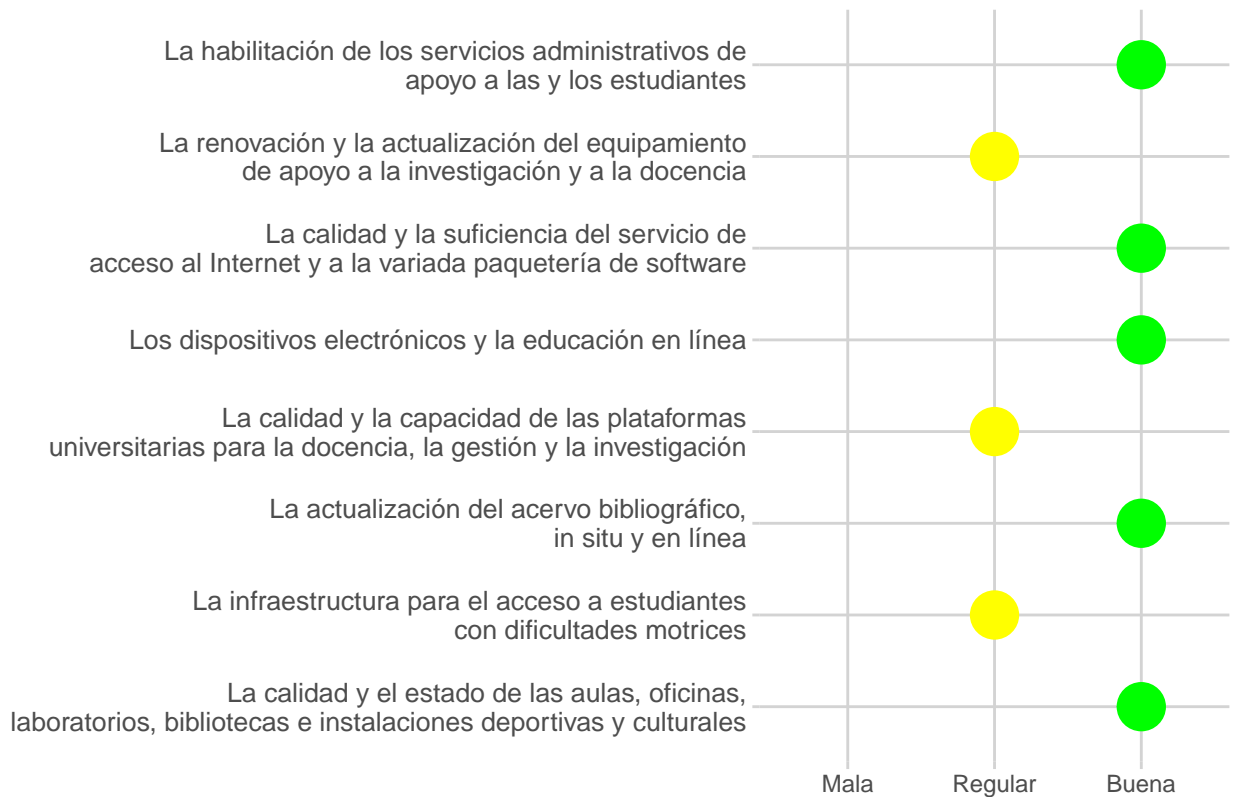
La habilitación de los servicios administrativos de apoyo a las y los estudiantes

La renovación y la actualización del equipamiento de apoyo a la investigación y a la docencia

La calidad y la suficiencia del servicio de acceso al Internet y a la variada paquetería de software

Los dispositivos electrónicos y la educación en línea

La calidad y la capacidad de las plataformas universitarias para la docencia, la gestión y la investigación

La actualización del acervo bibliográfico, in situ y en línea

La infraestructura para el acceso a estudiantes con dificultades motrices

La calidad y el estado de las aulas, oficinas, laboratorios, bibliotecas e instalaciones deportivas y culturales

Mala
Regular
Buena